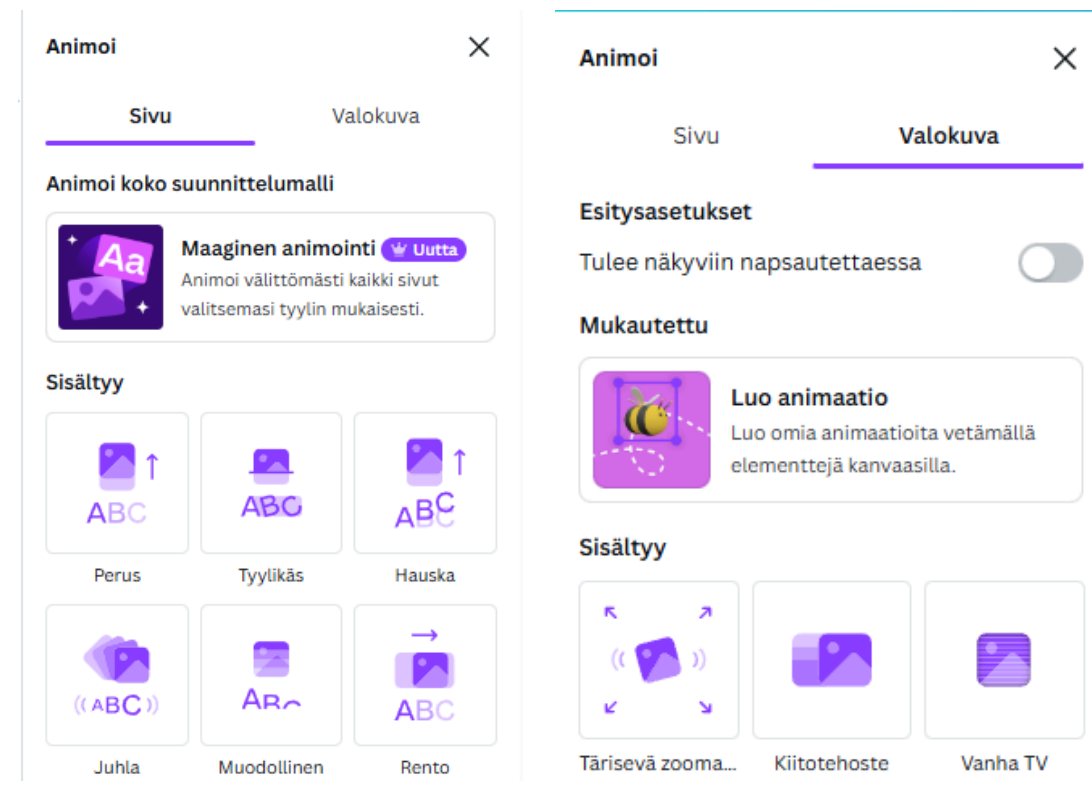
Animoi

Sivu

Valokuva

Animoi koko suunnittelumalli

Aa

Maaginen animointi Uutta
Animoi välittömästi kaikki sivut valitsemasi tyylin mukaisesti.

Sisältyy

ABC
Perus

ABC
Tyylikäs

ABC
Hauska

ABC
Juhla

ABC
Muodollinen

ABC
Rento

Animoi

Sivu

Valokuva

Esitysasetukset

Tulee näkyviin napsautettaessa

Mukautettu

Luo animaatio
Luo omia animaatioita vetämällä elementtejä kanvaasilla.

Sisältyy

Tärisevä zooma...

Kiitotehoste

Vanha TV